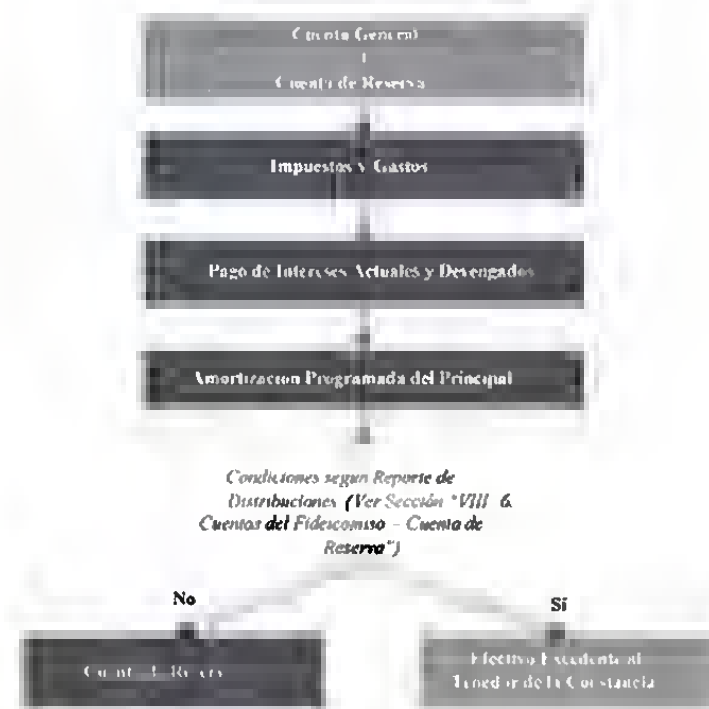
Cuenta General
+
Cuenta de Reserva

Impuestos y Gastos

Pago de Intereses Actuales y Devengados

Amortizacion Programada del Principal

Condiciones segun Reporte de Distribuciones (Ver Sección "VIII 6. Cuentas del Fideicomiso – Cuenta de Reserva")

No

Si

Cuenta de Reserva

Efectivo Excedente al Tenedor de la Constancia